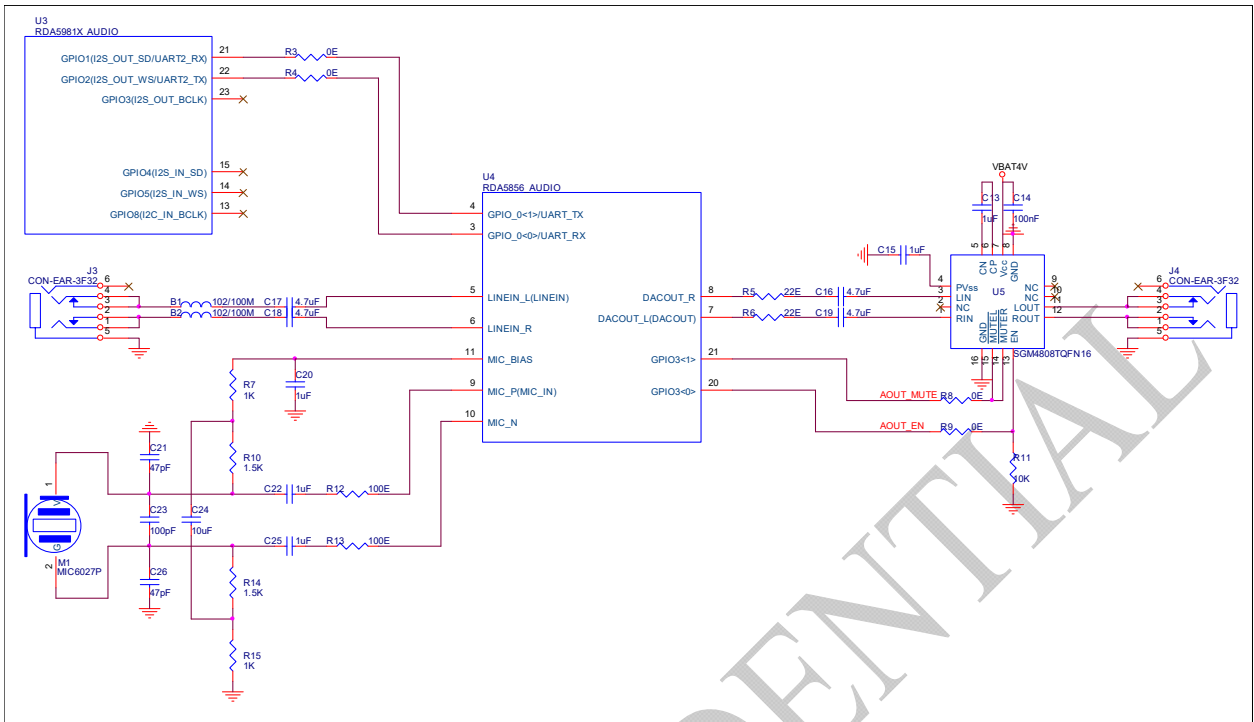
U3
RDA5981X AUDIO
GPIO1(I2S_OUT_SD/UART2_RX) 21
GPIO2(I2S_OUT_WS/UART2_TX) 22
GPIO3(I2S_OUT_BCLK) 23
GPIO4(I2S_IN_SD) 15
GPIO5(I2S_IN_WS) 14
GPIO8(I2C_IN_BCLK) 13
R3 0E
R4 0E

U4
RDA5856_AUDIO
4 GPIO_0<1>/UART_TX
3 GPIO_0<0>/UART_RX
5 LINEIN_L(LINEIN)
6 LINEIN_R
11 MIC_BIAS
9 MIC_P(MIC_IN)
10 MIC_N
DACOUT_R 8
DACOUT_L(DACOUT) 7
GPIO3<1> 21
GPIO3<0> 20

VBAT4V
C13 1uF
C14 100nF
C15 1uF
5 6 7 8
CN CP Vcc GND
4 PVss
3 LIN
2 NC
1 RIN
NC 9
NC 10
LOUT 11
ROUT 12
U5
GND MUTEL MUTER EN
16 15 14 13
SGM4808TQFN16

J3
CON-EAR-3F32
6 4 3 2 1 5
B1 102/100M
B2 102/100M
C17 4.7uF
C18 4.7uF
R5 22E
R6 22E
C16 4.7uF
C19 4.7uF
J4
CON-EAR-3F32
6 4 3 2 1 5

C20 1uF
R7 1K
R10 1.5K
C21 47pF
C23 100pF
C24 10uF
C26 47pF
C22 1uF
R12 100E
C25 1uF
R13 100E
R14 1.5K
R15 1K
1
2
M1
MIC6027P
G
AOUT_MUTE
R8 0E
AOUT_EN
R9 0E
R11 10K

CONFIDENTIAL